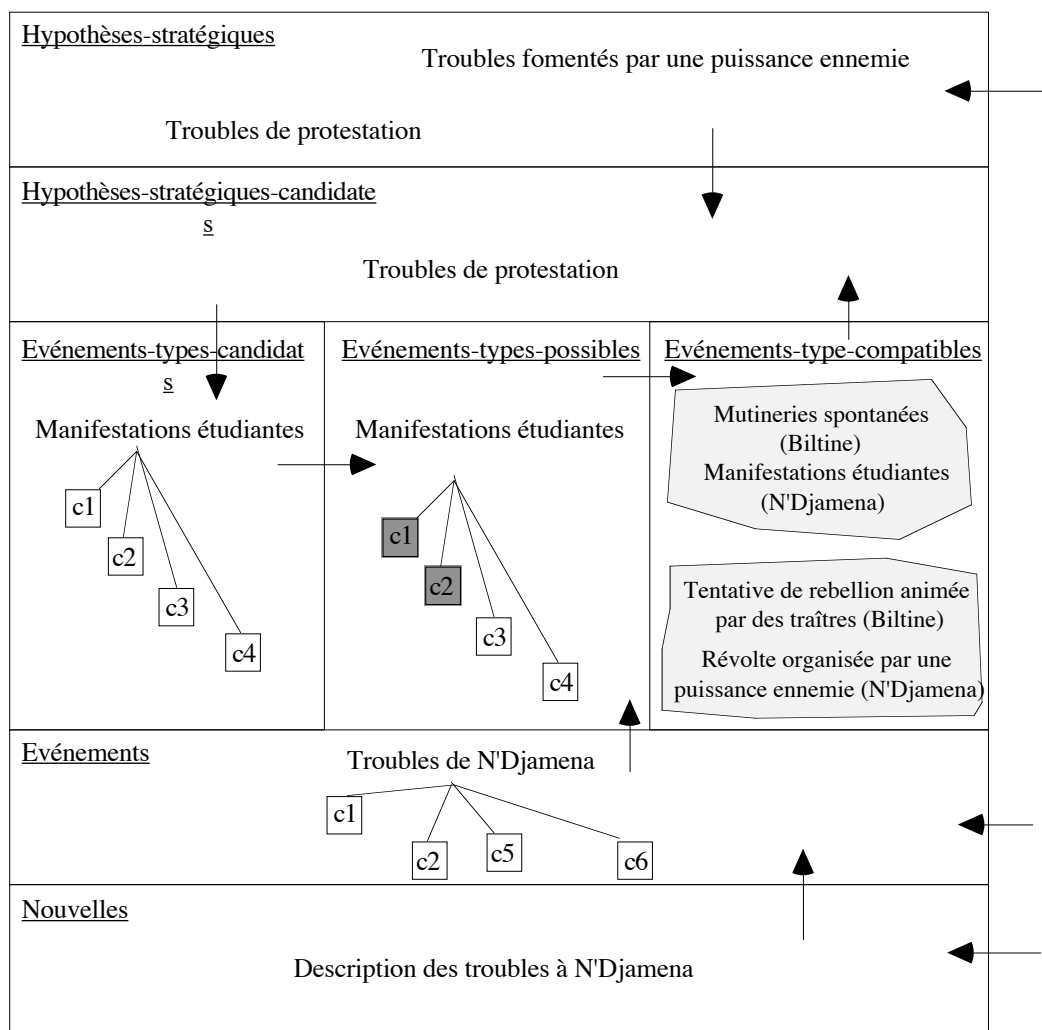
Hypothèses-stratégiques

Troubles fomentés par une puissance ennemie

Troubles de protestation

Hypothèses-stratégiques-candidates

Troubles de protestation

Evénements-types-candidats

Manifestations étudiantes

c1

c2

c3

c4

Evénements-types-possibles

Manifestations étudiantes

c1

c2

c3

c4

Evénements-type-compatibles

Mutineries spontanées (Biltine)
Manifestations étudiantes (N'Djamena)

Tentative de rebellion animée par des traîtres (Biltine)
Révolte organisée par une puissance ennemie (N'Djamena)

Evénements

Troubles de N'Djamena

c1

c2

c5

c6

Nouvelles

Description des troubles à N'Djamena